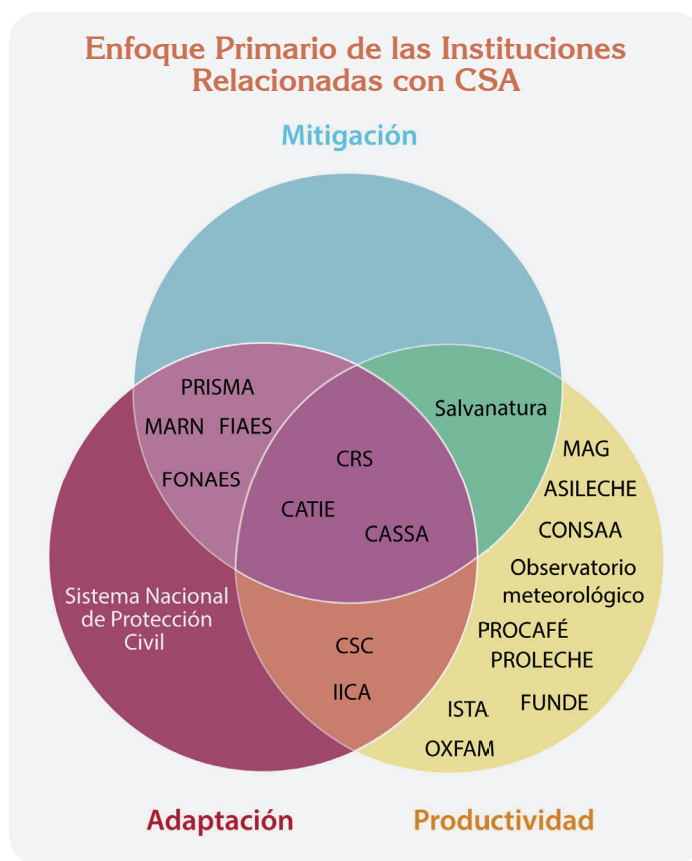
Enfoque Primario de las Instituciones Relacionadas con CSA

Mitigación

PRISMA
MARN FIAES
FONAES

Salvanatura

CRS
CATIE
CASSA

MAG
ASILECHE
CONSAA
Observatorio meteorológico
PROCAFÉ
PROLECHE
FUNDE
ISTA
OXFAM

Sistema Nacional de Protección Civil

CSC
IICA

Adaptación

Productividad